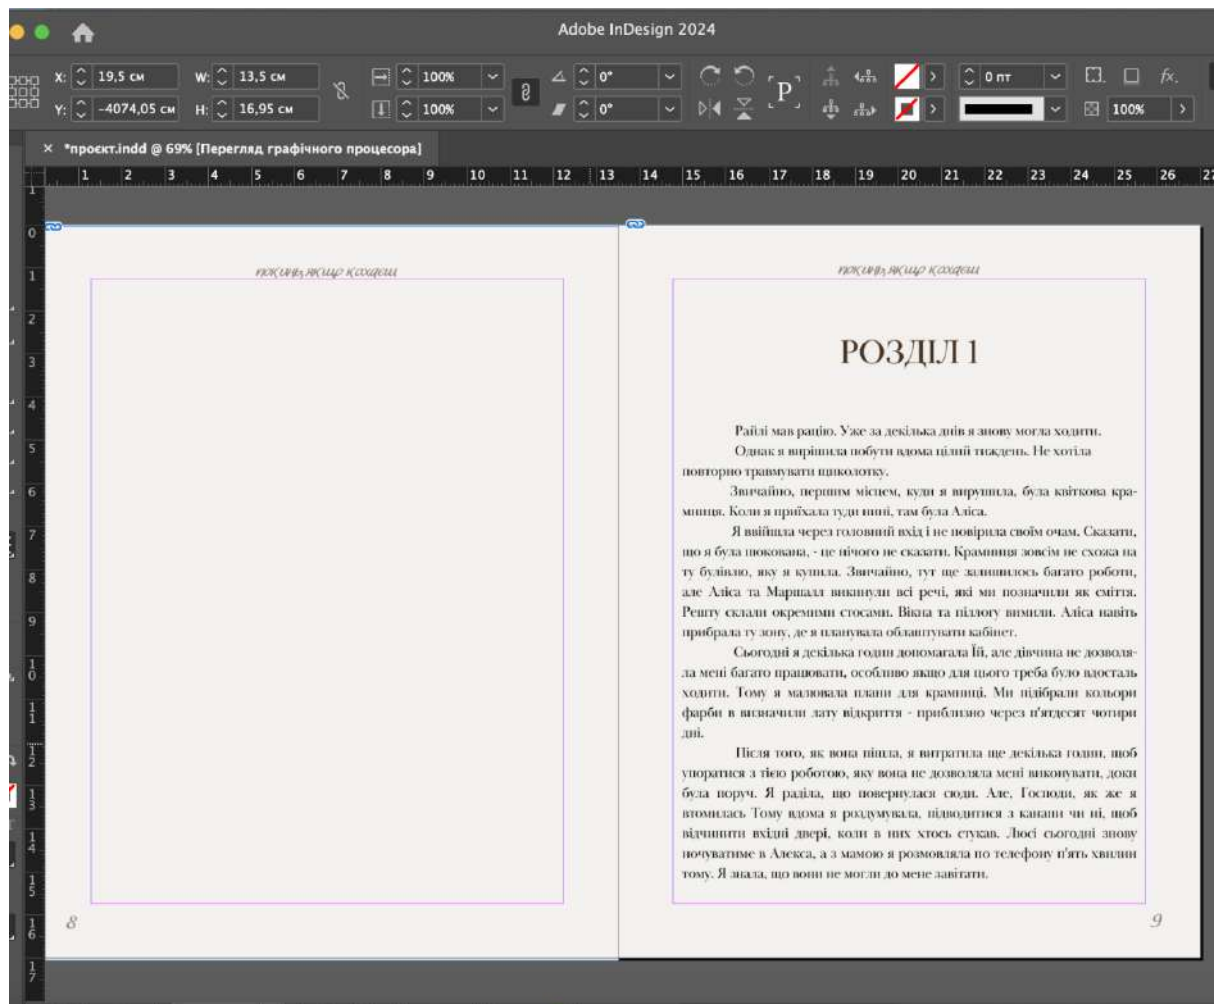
Adobe InDesign 2024

X: 19,5 см
Y: -4074,05 см
W: 13,5 см
H: 16,95 см
100%
100%
0°
0°
0 пт
100%

× *проект.indd @ 69% [Перегляд графічного процесора]

1 2 3 4 5 6 7 8 9 10 11 12 13 14 15 16 17 18 19 20 21 22 23 24 25 26

покинь якщо кохаєш

покинь якщо кохаєш

РОЗДІЛ 1

Райлі мав рацію. Уже за декілька днів я знову могла ходити.

Однак я вирішила побути вдома цілий тиждень. Не хотіла повторно травмувати щиколотку.

Звичайно, першим місцем, куди я вирушила, була квіткова крамниця. Коли я приїхала туди нині, там була Аліса.

Я вийшла через головний вхід і не повірила своїм очам. Сказати, що я була шокована, - це нічого не сказати. Крамниця зовсім не схожа на ту будівлю, яку я купила. Звичайно, тут ще залишилось багато роботи, але Аліса та Маршалл викинули всі речі, які ми позначили як сміття. Решту склали окремими стосами. Вікна та підлогу вимили. Аліса навіть прибрала ту зону, де я планувала облаштувати кабінет.

Сьогодні я декілька годин допомагала їй, але дівчина не дозволяла мені багато працювати, особливо якщо для цього треба було вдосталь ходити. Тому я малювала плани для крамниці. Ми підібрали кольори фарби й визначили дату відкриття - приблизно через п'ятдесят чотири дні.

Після того, як вона пішла, я витратила ще декілька годин, щоб упоратися з тією роботою, яку вона не дозволяла мені виконувати, доки була поруч. Я рада, що повернулася сюди. Але, Господи, як же я втомилась Тому вдома я роздумувала, підводитися з канапи чи ні, щоб відчинити вхідні двері, коли в них хтось стукав. Люсі сьогодні знову ночуватиме в Алекса, а з мамою я розмовляла по телефону п'ять хвилин тому. Я знала, що вони не могли до мене завітати.

8

9